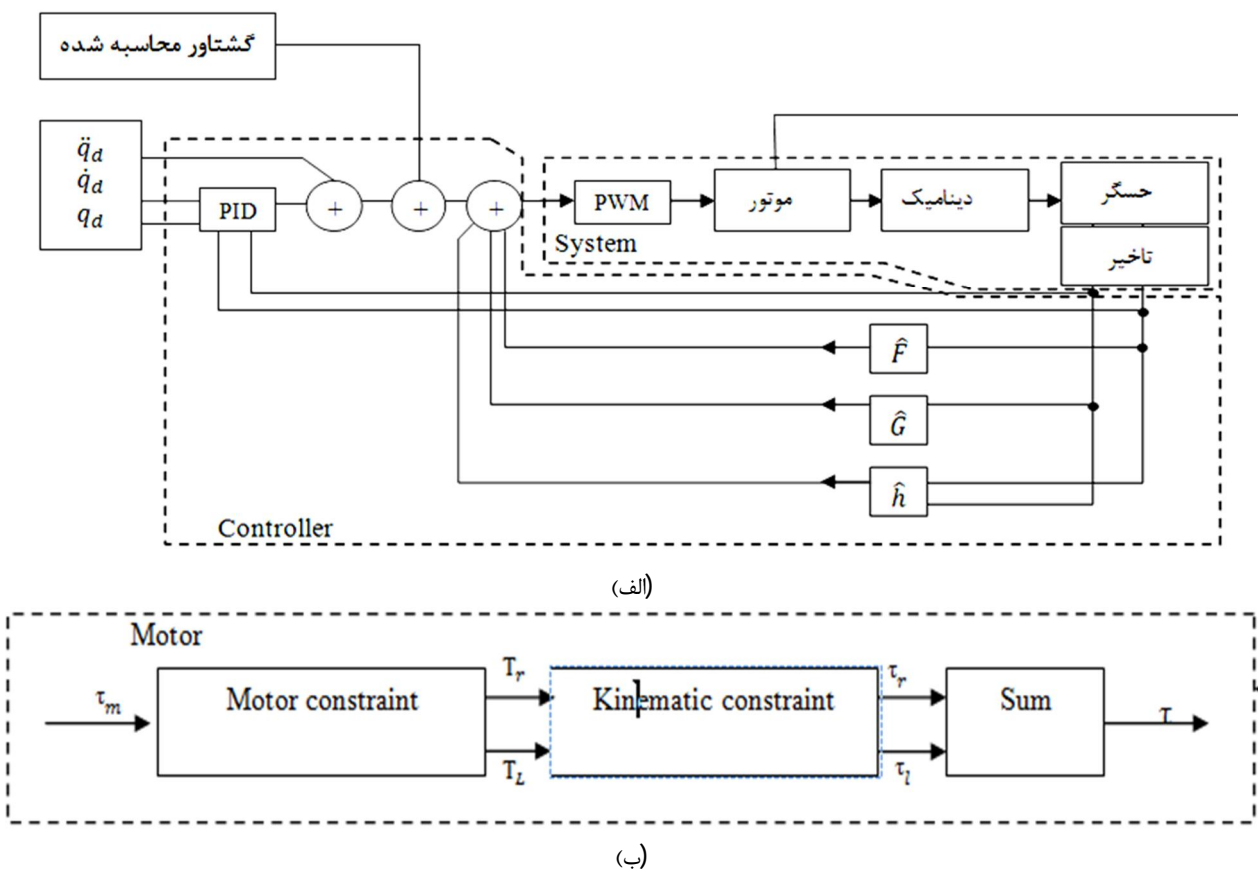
گشتاور محاسبه شده

$\ddot{q}_d$
$\dot{q}_d$
$q_d$

PID

+

+

+

PWM

موتور

دینامیک

حسگر

System

تاخیر

$\hat{F}$

$\hat{G}$

$\hat{h}$

Controller

(الف)

Motor

$\tau_m$

Motor constraint

$T_r$

$T_L$

Kinematic constraint

$\tau_r$

$\tau_l$

Sum

$\tau$

(ب)